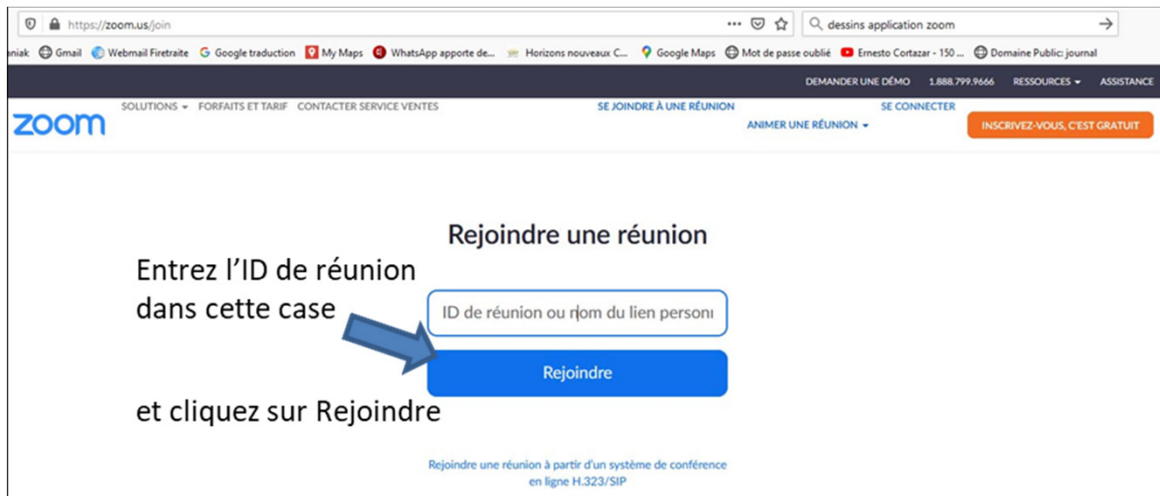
https://zoom.us/join ··· dessins application zoom

niak Gmail Webmail Firetraite Google traduction My Maps WhatsApp apporte de... Horizons nouveaux C... Google Maps Mot de passe oublié Ernesto Cortazar - 150 ... Domaine Public: journal

DEMANDER UNE DÉMO 1.888.799.9666 RESSOURCES ▾ ASSISTANCE

zoom SOLUTIONS ▾ FORFAITS ET TARIF CONTACTER SERVICE VENTES SE JOINDRE À UNE RÉUNION ANIMER UNE RÉUNION ▾ SE CONNECTER INSCRIVEZ-VOUS, C'EST GRATUIT

Rejoindre une réunion

Entrez l'ID de réunion dans cette case

ID de réunion ou nom du lien personı

Rejoindre

et cliquez sur Rejoindre

Rejoindre une réunion à partir d'un système de conférence en ligne H.323/SIP